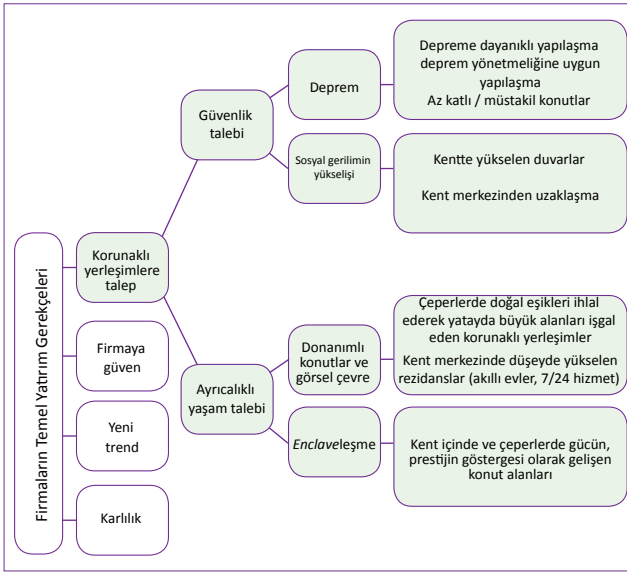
Firmaların Temel Yatırım Gerekçeleri

Korunaklı yerleşimlere talep

Firmaya güven

Yeni trend

Karlılık

Güvenlik talebi

Ayrıcalıklı yaşam talebi

Deprem

Depreme dayanıklı yapılaşma deprem yönetmeliğine uygun yapılaşma Az katlı / müstakil konutlar

Sosyal gerilimin yükselişi

Kentte yükselen duvarlar

Kent merkezinden uzaklaşma

Donanımlı konutlar ve görsel çevre

Çeperlerde doğal eşikleri ihlal ederek yatayda büyük alanları işgal eden korunaklı yerleşimler

Kent merkezinde düşeyde yükselen rezidanslar (akıllı evler, 7/24 hizmet)

*Enclave*leşme

Kent içinde ve çeperlerde gücün, prestijin göstergesi olarak gelişen konut alanları